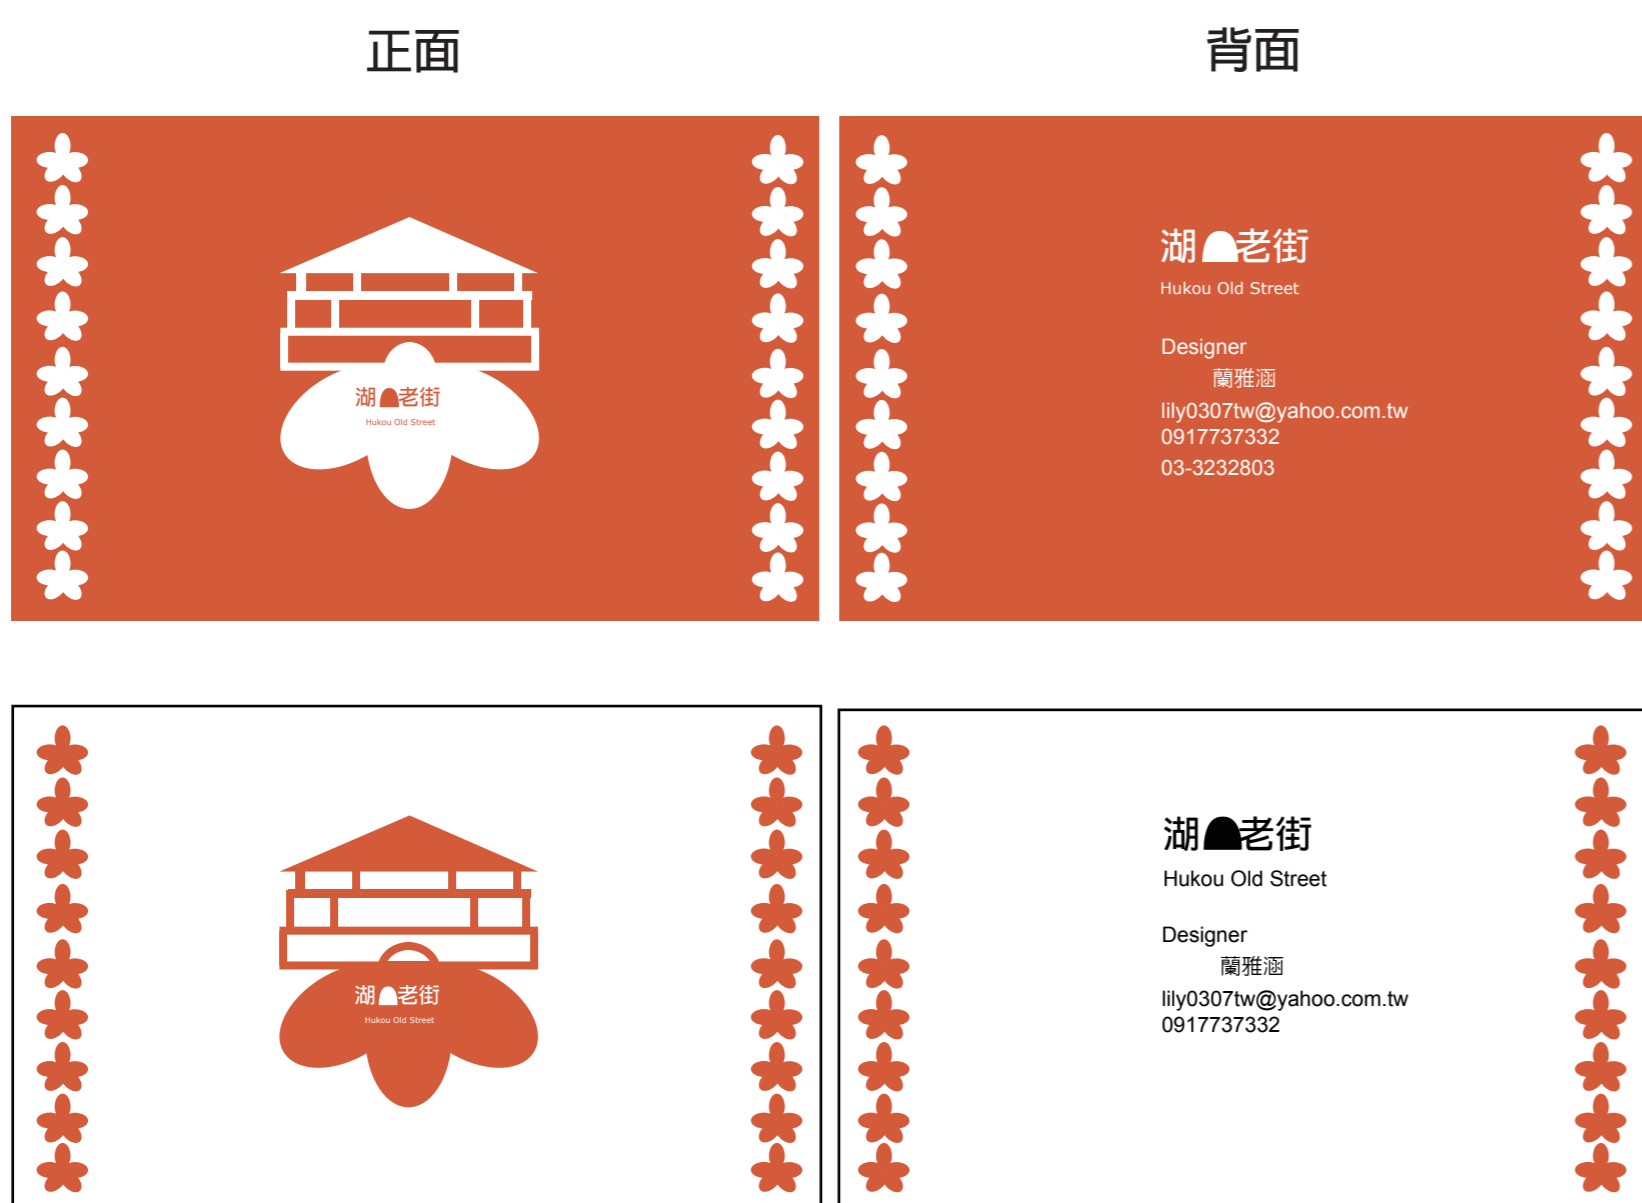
正面

背面

湖老街
Hukou Old Street

湖老街
Hukou Old Street

Designer
蘭雅涵
lily0307tw@yahoo.com.tw
0917737332
03-3232803

湖老街
Hukou Old Street

湖老街
Hukou Old Street

Designer
蘭雅涵
lily0307tw@yahoo.com.tw
0917737332